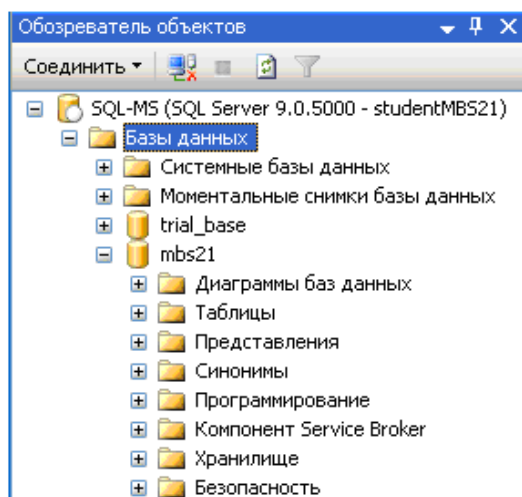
Обозреватель объектов

Соединить ▾

SQL-MS (SQL Server 9.0.5000 - studentMBS21)
Базы данных
Системные базы данных
Моментальные снимки базы данных
trial_base
mbs21
Диаграммы баз данных
Таблицы
Представления
Синонимы
Программирование
Компонент Service Broker
Хранилище
Безопасность